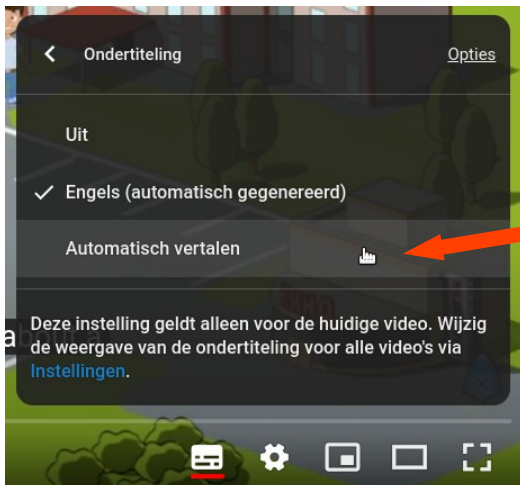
Ondertiteling

Opties

Uit

Engels (automatisch gegenereerd)

Automatisch vertalen

Deze instelling geldt alleen voor de huidige video. Wijzig de weergave van de ondertiteling voor alle video's via Instellingen.